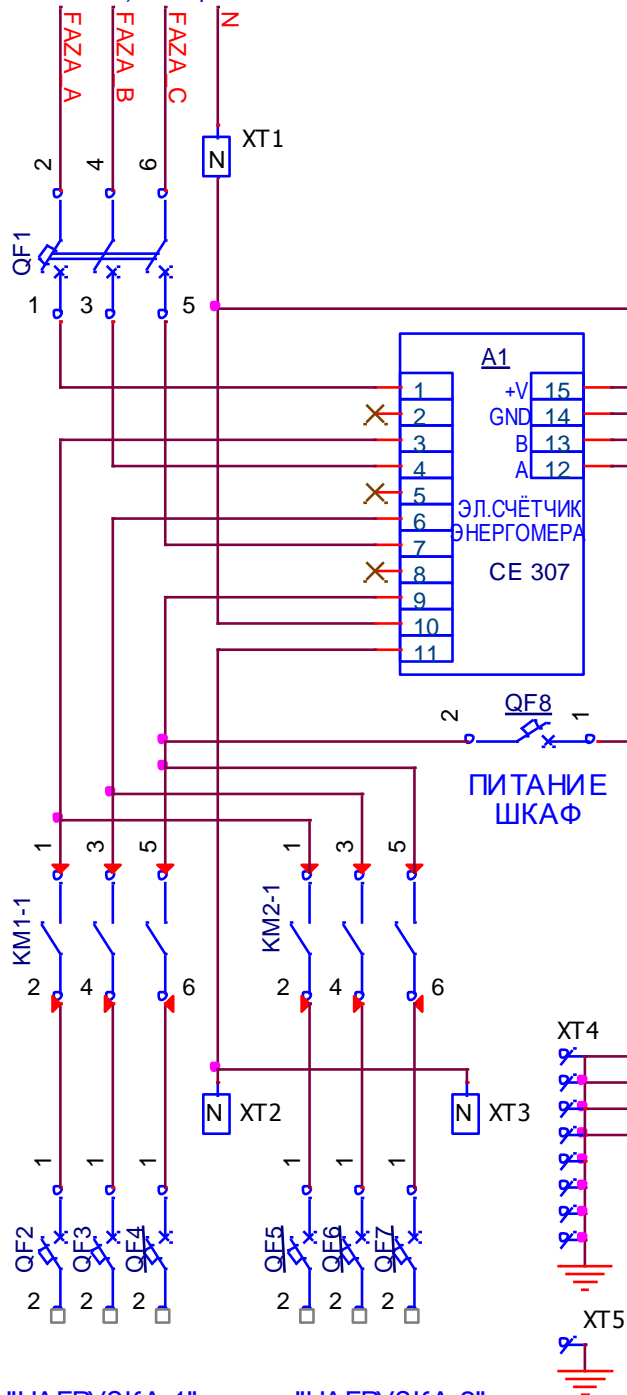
FAZA A
FAZA B
FAZA C
N
N
XT1
2
4
6
QF1
1
3
5
A1
1
2
3
4
5
6
7
8
9
10
11
+V
GND
B
A
15
14
13
12
ЭЛ.СЧЁТЧИК
ЭНЕРГОМЕРА
CE 307
2
QF8
1
ПИТАНИЕ
ШКАФ
1
3
5
KM1-1
2
4
6
1
3
5
KM2-1
2
4
6
XT4
N
XT2
N
XT3
1
1
1
1
1
1
QF2
QF3
QF4
QF5
QF6
QF7
2
2
2
2
2
2
XT5
"НАГРУЗКА 1"
"НАГРУЗКА 2"